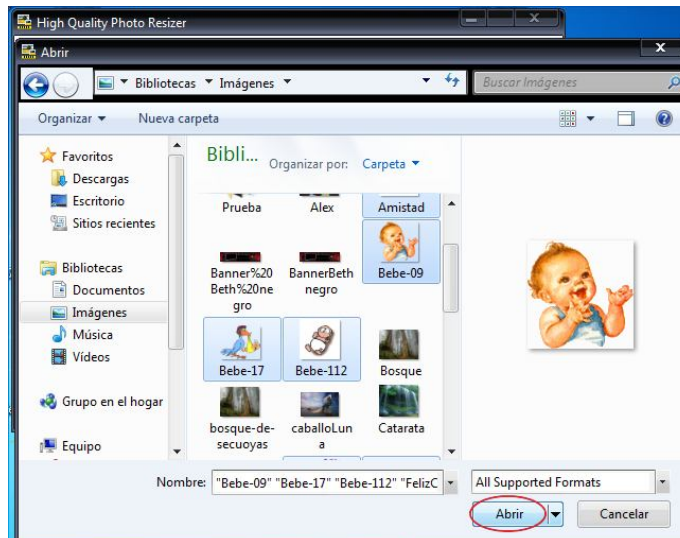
High Quality Photo Resizer

Abrir

Bibliotecas ▸ Imágenes ▸

Buscar Imágenes

Organizar ▾ Nueva carpeta

Favoritos
Descargas
Escritorio
Sitios recientes

Bibliotecas
Documentos
Imágenes
Música
Vídeos

Grupo en el hogar

Equipo

Bibli... Organizar por: Carpeta ▾

Prueba
Alex
Amistad
Banner%20Beth%20negro
BannerBethnegro
Bebe-09
Bebe-17
Bebe-112
Bosque
bosque-de-secuoyas
caballoLuna
Catarata

Nombre: "Bebe-09" "Bebe-17" "Bebe-112" "FelizC

All Supported Formats

Abrir
Cancelar